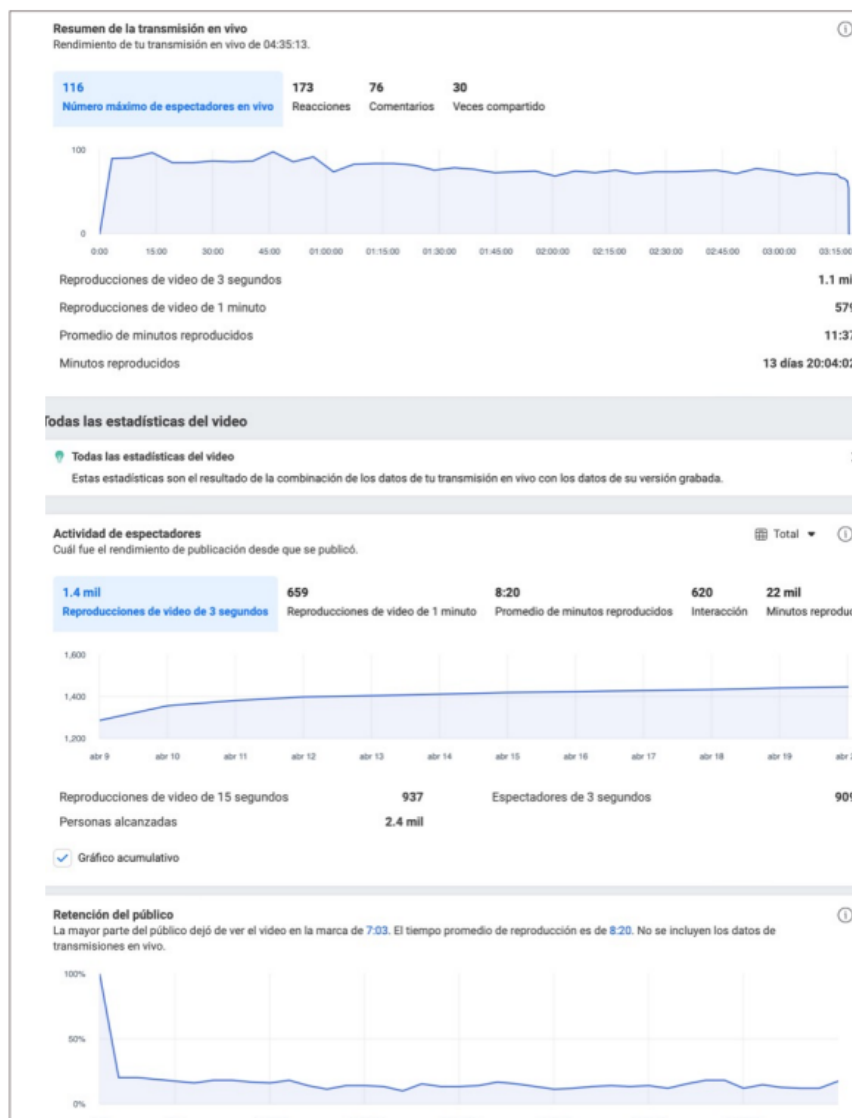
Resumen de la transmisión en vivo
Rendimiento de tu transmisión en vivo de 04:35:13.

116
Número máximo de espectadores en vivo

173
Reacciones

76
Comentarios

30
Veces compartido

100
0

0:00 15:00 30:00 45:00 01:00:00 01:15:00 01:30:00 01:45:00 02:00:00 02:15:00 02:30:00 02:45:00 03:00:00 03:15:00

Reproducciones de video de 3 segundos 1.1 mi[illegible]
Reproducciones de video de 1 minuto 57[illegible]
Promedio de minutos reproducidos 11:3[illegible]
Minutos reproducidos 13 días 20:04:0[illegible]

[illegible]odas las estadísticas del video

Todas las estadísticas del video
Estas estadísticas son el resultado de la combinación de los datos de tu transmisión en vivo con los datos de su versión grabada.

Actividad de espectadores
Cuál fue el rendimiento de publicación desde que se publicó.

Total

1.4 mil
Reproducciones de video de 3 segundos

659
Reproducciones de video de 1 minuto

8:20
Promedio de minutos reproducidos

620
Interacción

22 mil
Minutos reprodu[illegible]

1,600
1,400
1,200

abr 9 abr 10 abr 11 abr 12 abr 13 abr 14 abr 15 abr 16 abr 17 abr 18 abr 19 abr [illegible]

Reproducciones de video de 15 segundos 937
Espectadores de 3 segundos 90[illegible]
Personas alcanzadas 2.4 mil

Gráfico acumulativo

Retención del público
La mayor parte del público dejó de ver el video en la marca de 7:03. El tiempo promedio de reproducción es de 8:20. No se incluyen los datos de transmisiones en vivo.

100%
50%
0%